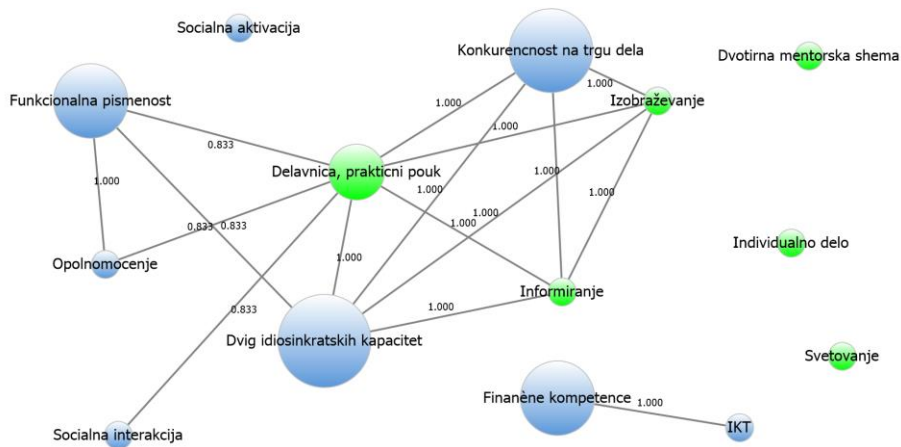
Socialna aktivacija

Konkurencnost na trgu dela

Dvotirna mentorska shema

Funkcionalna pismenost

Izobraževanje

1.000

1.000

1.000

0.833

Delavnica, prakticni pouk

1.000

1.000

1.000

1.000

1.000

1.000

0.833

0.833

Individualno delo

Opolnomocenje

1.000

Informiranje

0.833

1.000

Dvig idiosinkratskih kapacitet

Svetovanje

Finanêne kompetence

1.000

IKT

Socialna interakcija